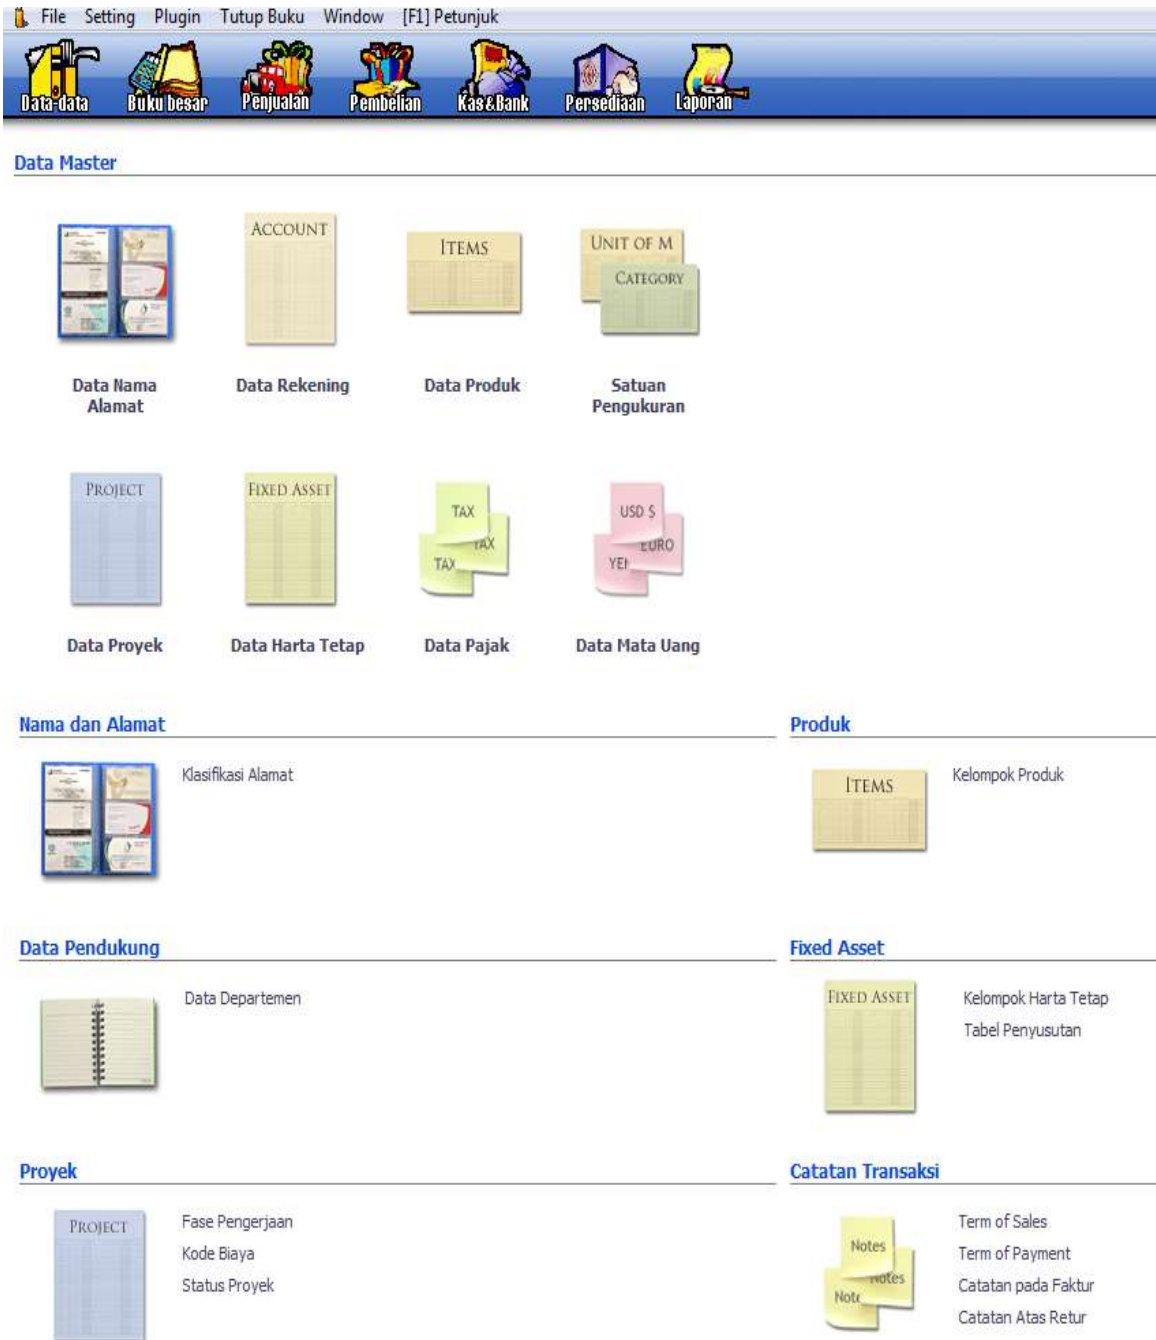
File Setting Plugin Tutup Buku Window [F1] Petunjuk

Data-data Buku besar Penjualan Pembelian Kas&Bank Persediaan Laporan

Data Master

ACCOUNT
ITEMS
UNIT OF M
CATEGORY

Data Nama Alamat
Data Rekening
Data Produk
Satuan Pengukuran

PROJECT
FIXED ASSET
TAX
TAX
TAX
USD $
EURO
YEN

Data Proyek
Data Harta Tetap
Data Pajak
Data Mata Uang

Nama dan Alamat

Klasifikasi Alamat

Produk

ITEMS

Kelompok Produk

Data Pendukung

Data Departemen

Fixed Asset

FIXED ASSET

Kelompok Harta Tetap
Tabel Penyusutan

Proyek

PROJECT

Fase Pengerjaan
Kode Biaya
Status Proyek

Catatan Transaksi

Notes
Notes
Note

Term of Sales
Term of Payment
Catatan pada Faktur
Catatan Atas Retur